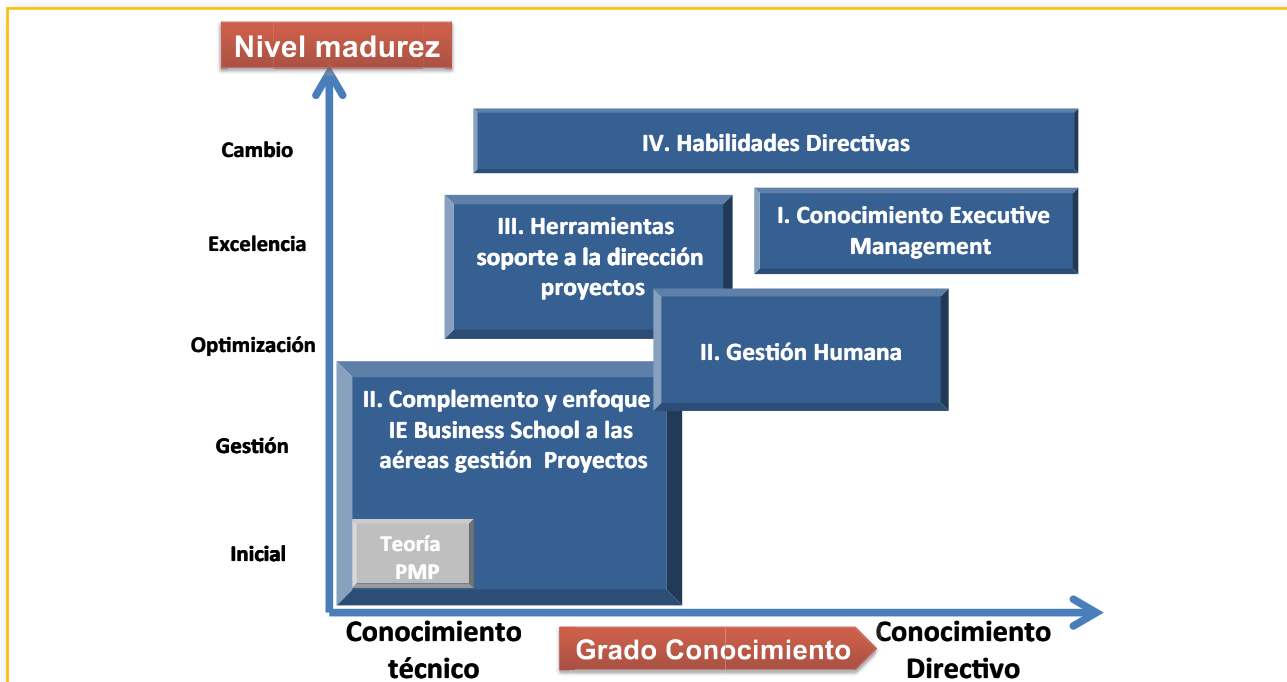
Nivel madurez

Cambio

Excelencia

Optimización

Gestión

Inicial

IV. Habilidades Directivas

III. Herramientas soporte a la dirección proyectos

I. Conocimiento Executive Management

II. Gestión Humana

II. Complemento y enfoque IE Business School a las aéreas gestión Proyectos

Teoría PMP

Conocimiento técnico

Grado Conocimiento

Conocimiento Directivo